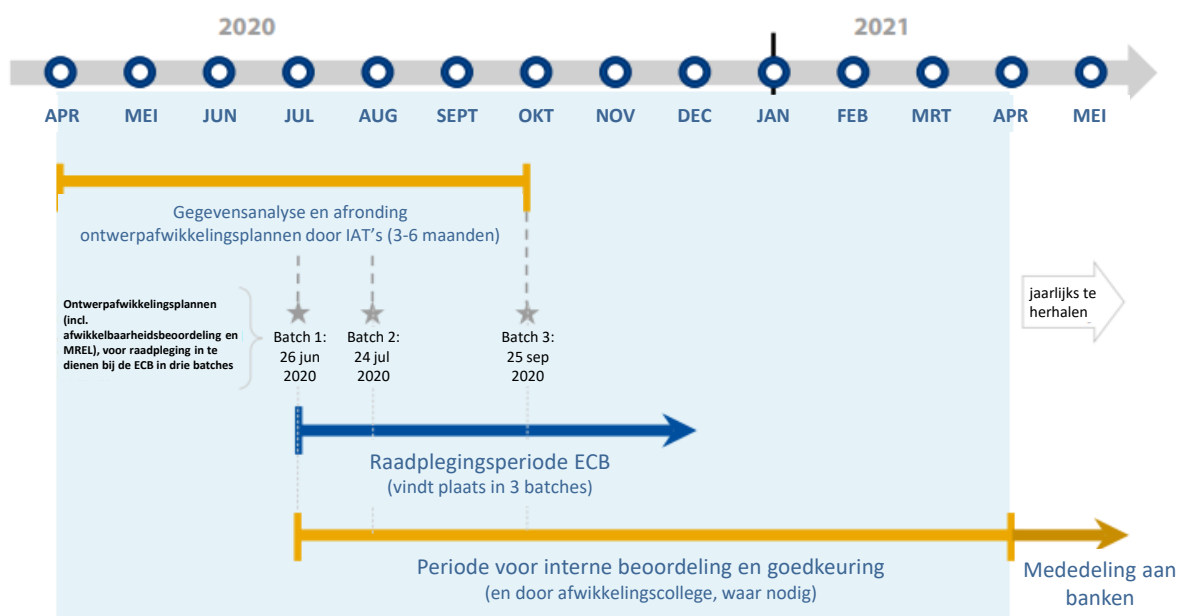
2020

2021

APR MEI JUN JUL AUG SEPT OKT NOV DEC JAN FEB MRT APR MEI

Gegevensanalyse en afronding ontwerpafwikkelingsplannen door IAT's (3-6 maanden)

Ontwerpafwikkelingsplannen (incl. afwikkelbaarheidsbeoordeling en MREL), voor raadpleging in te dienen bij de ECB in drie batches

Batch 1: 26 jun 2020

Batch 2: 24 jul 2020

Batch 3: 25 sep 2020

jaarlijks te herhalen

Raadplegingsperiode ECB
(vindt plaats in 3 batches)

Periode voor interne beoordeling en goedkeuring
(en door afwikkelingscollege, waar nodig)

Mededeling aan banken